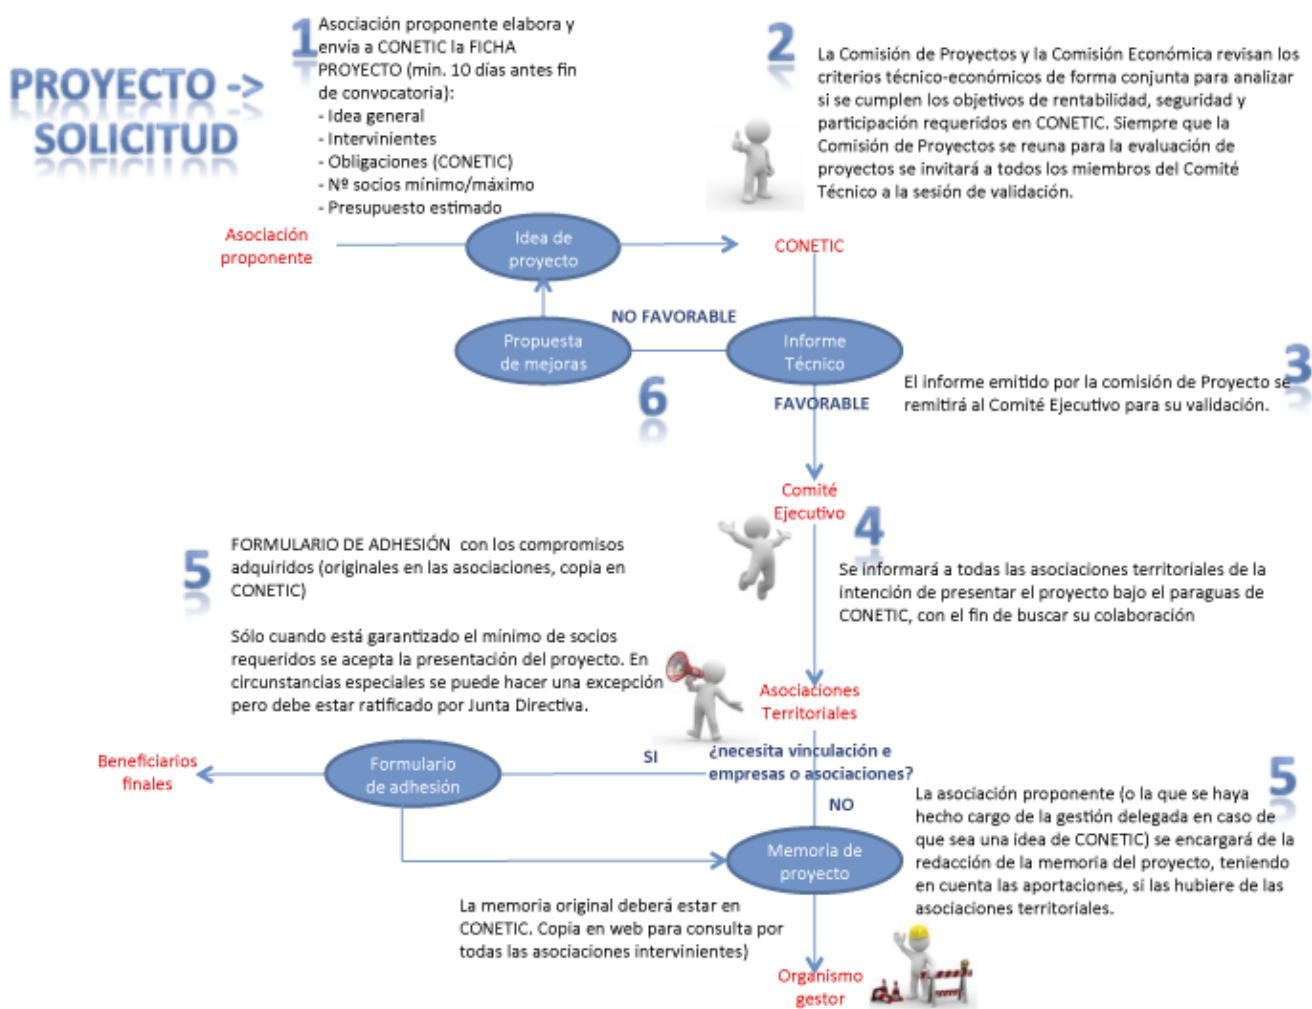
PROYECTO -> SOLICITUD

1 Asociación proponente elabora y envía a CONETIC la FICHA PROYECTO (min. 10 días antes fin de convocatoria):
- Idea general
- Intervinientes
- Obligaciones (CONETIC)
- Nº socios mínimo/máximo
- Presupuesto estimado

2 La Comisión de Proyectos y la Comisión Económica revisan los criterios técnico-económicos de forma conjunta para analizar si se cumplen los objetivos de rentabilidad, seguridad y participación requeridos en CONETIC. Siempre que la Comisión de Proyectos se reuna para la evaluación de proyectos se invitará a todos los miembros del Comité Técnico a la sesión de validación.

Asociación proponente

Idea de proyecto

CONETIC

NO FAVORABLE

Propuesta de mejoras

Informe Técnico

6

FAVORABLE

3 El informe emitido por la comisión de Proyecto se remitirá al Comité Ejecutivo para su validación.

Comité Ejecutivo

4 Se informará a todas las asociaciones territoriales de la intención de presentar el proyecto bajo el paraguas de CONETIC, con el fin de buscar su colaboración

5 FORMULARIO DE ADHESIÓN con los compromisos adquiridos (originales en las asociaciones, copia en CONETIC)

Sólo cuando está garantizado el mínimo de socios requeridos se acepta la presentación del proyecto. En circunstancias especiales se puede hacer una excepción pero debe estar ratificado por Junta Directiva.

Asociaciones Territoriales

Beneficiarios finales

Formulario de adhesión

SI

¿necesita vinculación e empresas o asociaciones?

NO

5 La asociación proponente (o la que se haya hecho cargo de la gestión delegada en caso de que sea una idea de CONETIC) se encargará de la redacción de la memoria del proyecto, teniendo en cuenta las aportaciones, si las hubiere de las asociaciones territoriales.

Memoria de proyecto

La memoria original deberá estar en CONETIC. Copia en web para consulta por todas las asociaciones intervinientes)

Organismo gestor